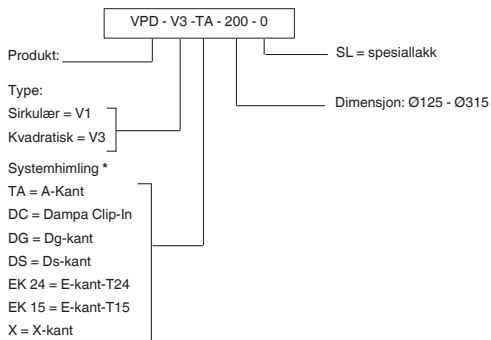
VPD - V3 -TA - 200 - 0

Produkt:

SL = spesiallakk

Type:
Sirkulær = V1
Kvadratisk = V3

Dimensjon: Ø125 - Ø315

Systemhimling *
TA = A-Kant
DC = Dampa Clip-In
DG = Dg-kant
DS = Ds-kant
EK 24 = E-kant-T24
EK 15 = E-kant-T15
X = X-kant